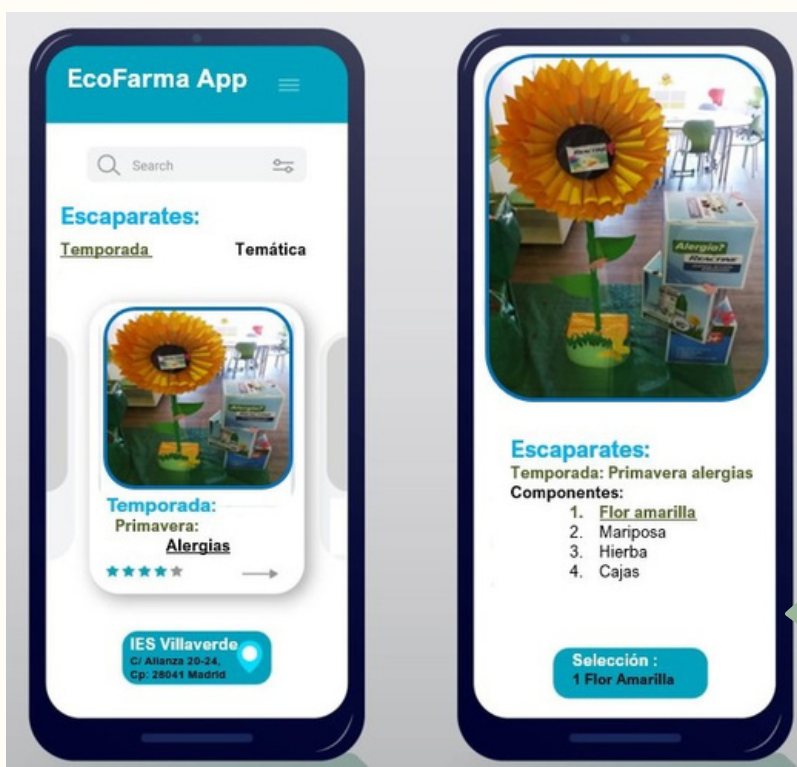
EcoFarma App

Search

Escaparates:

Temporada

Temática

Alergia?
REACTINE

Temporada:
Primavera:
Alergias

IES Villaverde
C/ Alianza 20-24,
Cp: 28041 Madrid

Alergia?
REACTINE

Escaparates:
Temporada: Primavera alergias
Componentes:
1. Flor amarilla
2. Mariposa
3. Hierba
4. Cajas

Selección :
1 Flor Amarilla